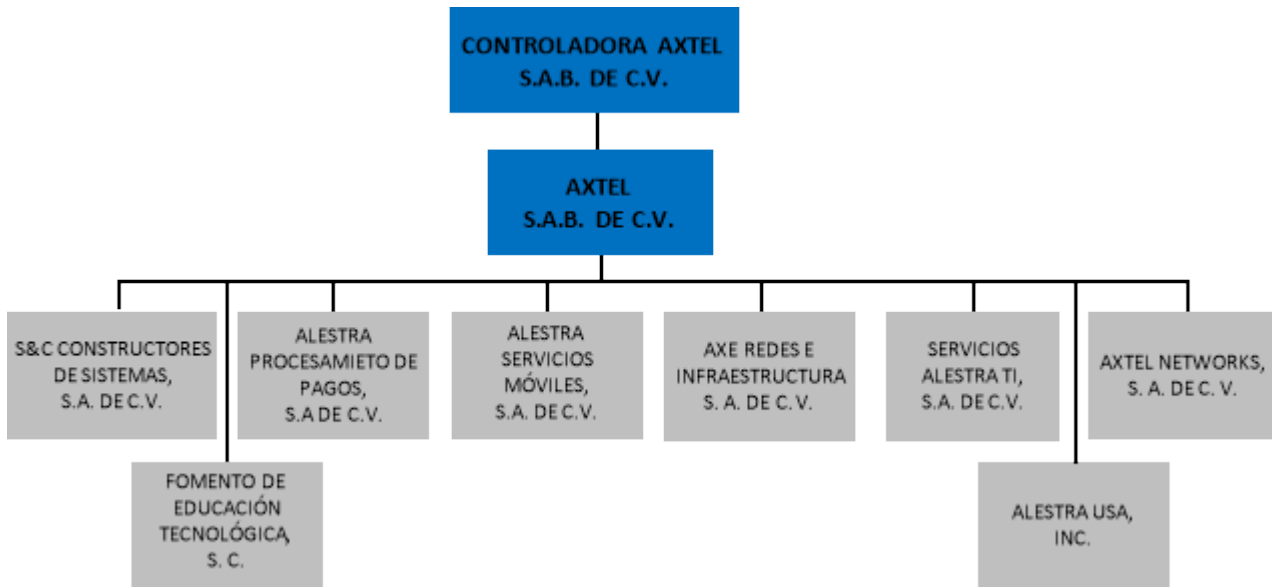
CONTROLADORA AXTEL
S.A.B. DE C.V.

AXTEL
S.A.B. DE C.V.

S&C CONSTRUCTORES DE SISTEMAS, S.A. DE C.V.

ALESTRA PROCESAMIETO DE PAGOS, S.A DE C.V.

ALESTRA SERVICIOS MÓVILES, S.A. DE C.V.

AXE REDES E INFRAESTRUCTURA S. A. DE C. V.

SERVICIOS ALESTRA TI, S.A. DE C.V.

AXTEL NETWORKS, S. A. DE C. V.

FOMENTO DE EDUCACIÓN TECNOLÓGICA, S. C.

ALESTRA USA, INC.